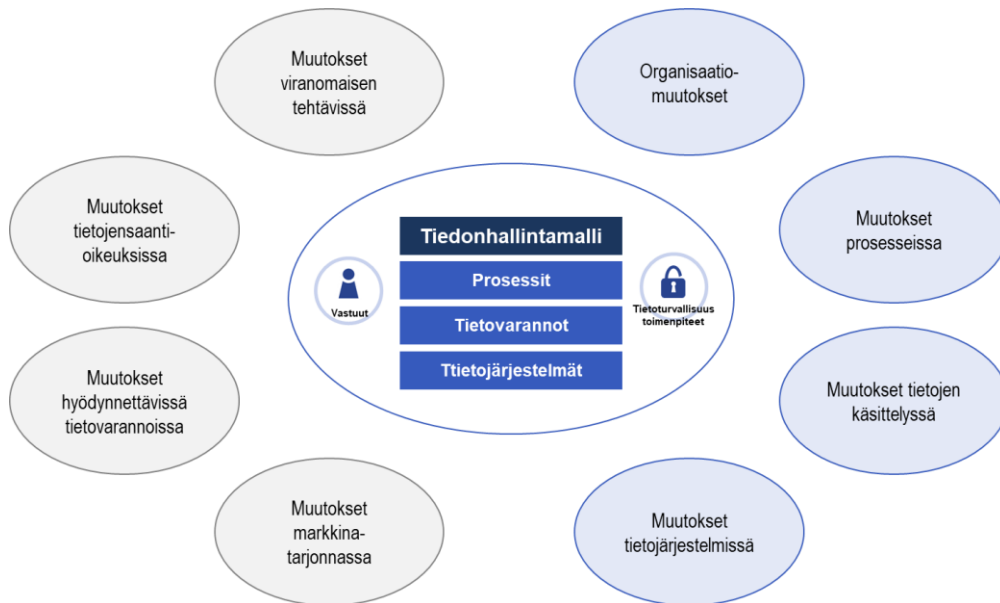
Muutokset viranomaisen tehtävissä

Organisaatio-muutokset

Muutokset tietojensaanti-oikeuksissa

Muutokset prosesseissa

Tiedonhallintamalli

Prosessit

Tietovarannot

Ttietojärjestelmät

Vastuut

Tietoturvallisuus toimenpiteet

Muutokset hyödynnettävissä tietovarannoissa

Muutokset tietojen käsittelyssä

Muutokset markkina-tarjonnassa

Muutokset tietojärjestelmissä